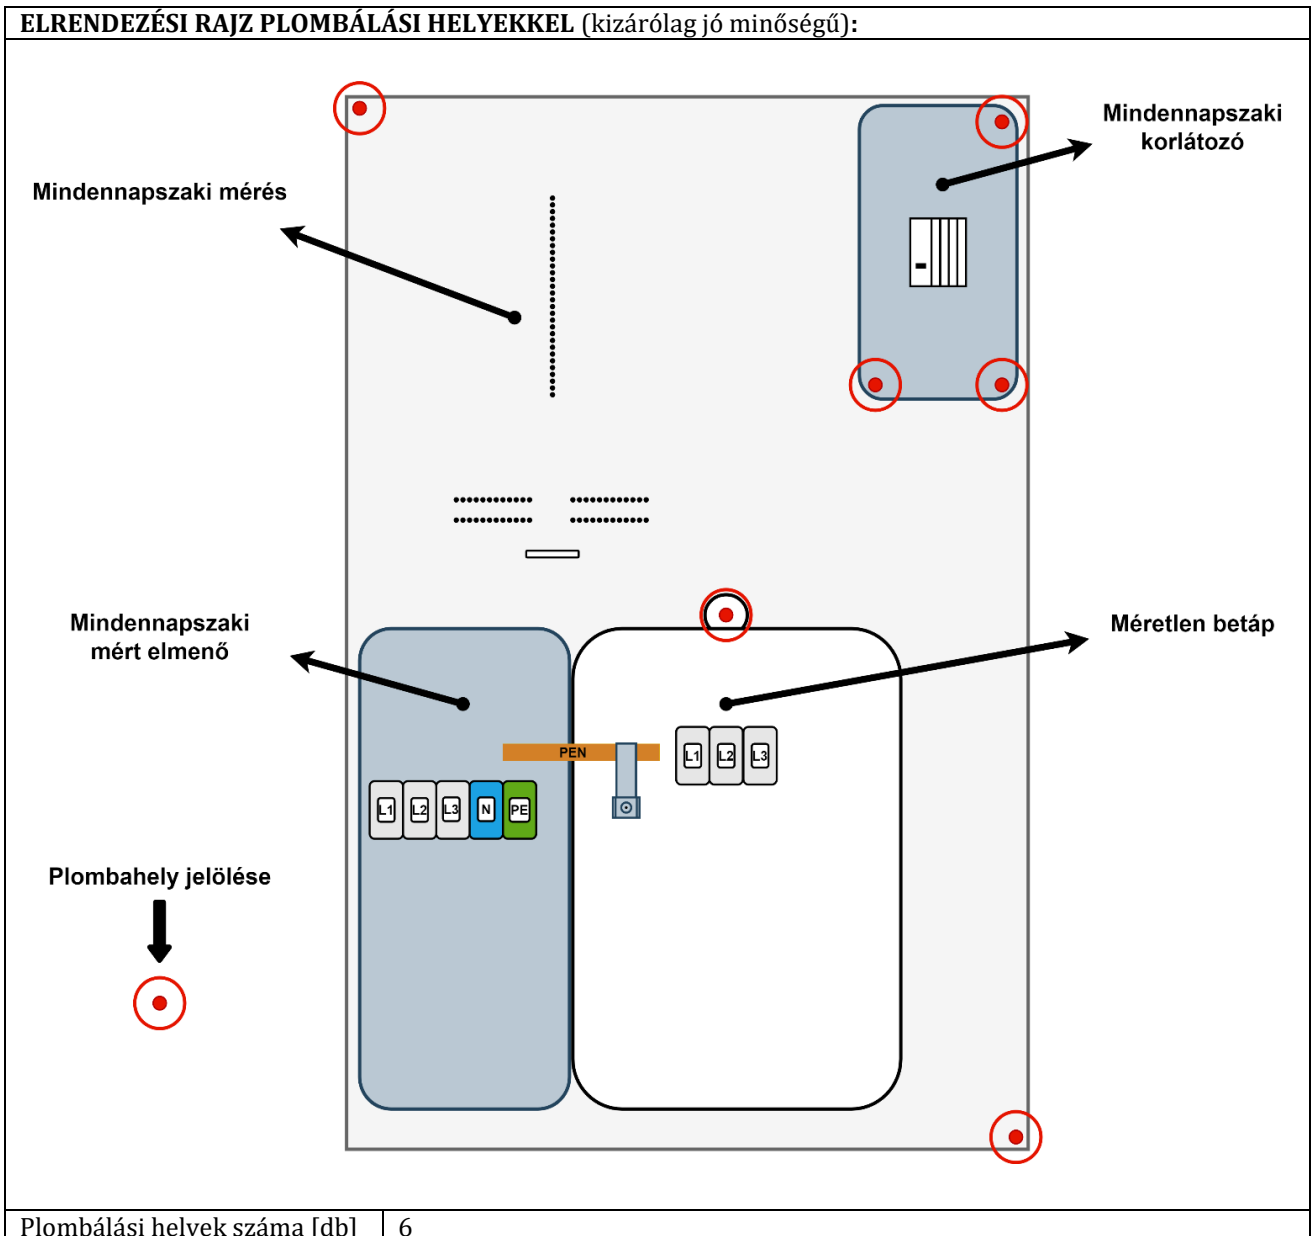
**ELRENDEZÉSI RAJZ PLOMBÁLÁSI HELYEKKEL** (kizárólag jó minőségű)**:**

Mindennapszaki mérés

Mindennapszaki korlátozó

Mindennapszaki mért elmenő

Méretlen betáp

PEN

L1 L2 L3 N PE

L1 L2 L3

Plombahely jelölése

| Plombálási helyek száma [db] | 6 |
|---|---|